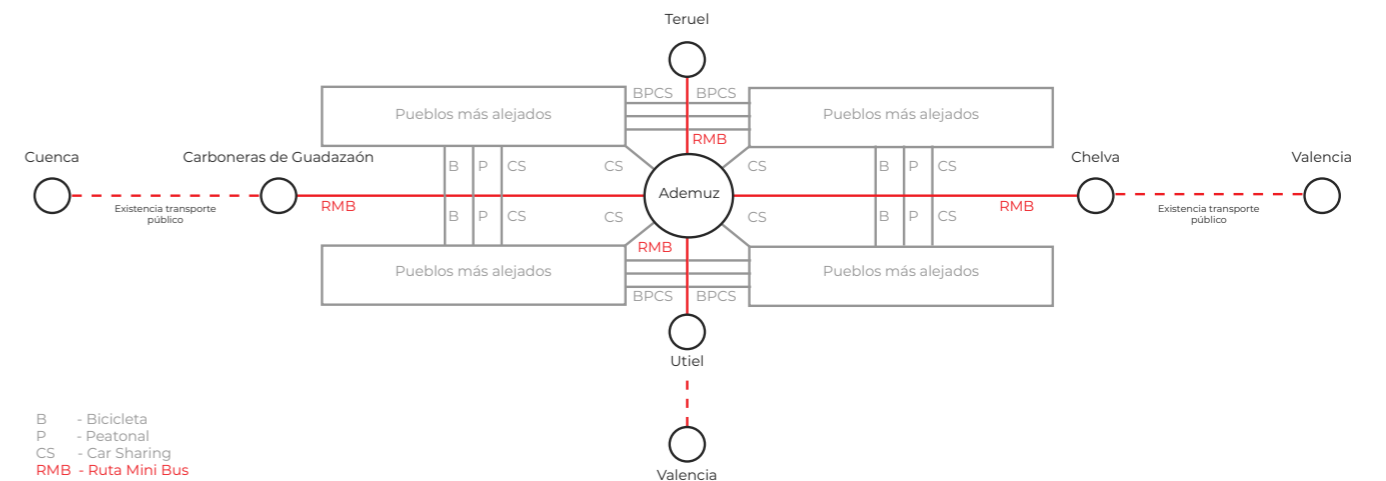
Teruel

BPCS BPCS

Pueblos más alejados

Pueblos más alejados

RMB

Cuenca

Carboneras de Guadazaón

Chelva

Valencia

B P CS CS

CS B P CS

Ademuz

Existencia transporte público

RMB

RMB

Existencia transporte público

B P CS CS

CS B P CS

RMB

Pueblos más alejados

Pueblos más alejados

BPCS BPCS

Utiel

Valencia

B - Bicicleta
P - Peatonal
CS - Car Sharing
RMB - Ruta Mini Bus